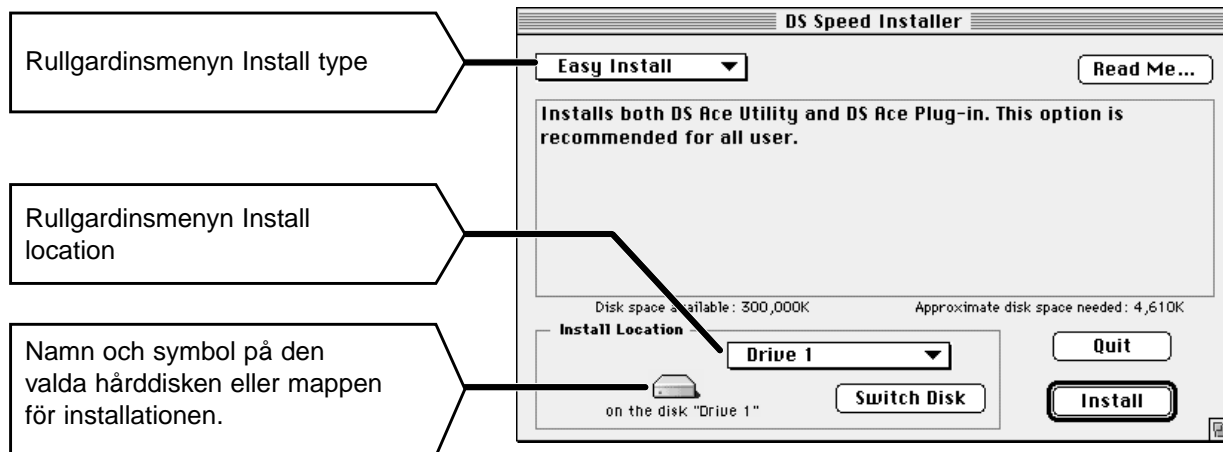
Rullgardinsmenyn Install type

Rullgardinsmenyn Install location

Namn och symbol på den valda hårddisken eller mappen för installationen.

DS Speed Installer

Easy Install

Read Me...

Installs both DS Ace Utility and DS Ace Plug-in. This option is recommended for all user.

Disk space available: 300,000K

Approximate disk space needed: 4,610K

Install Location

Drive 1

on the disk "Drive 1"

Switch Disk

Quit

Install